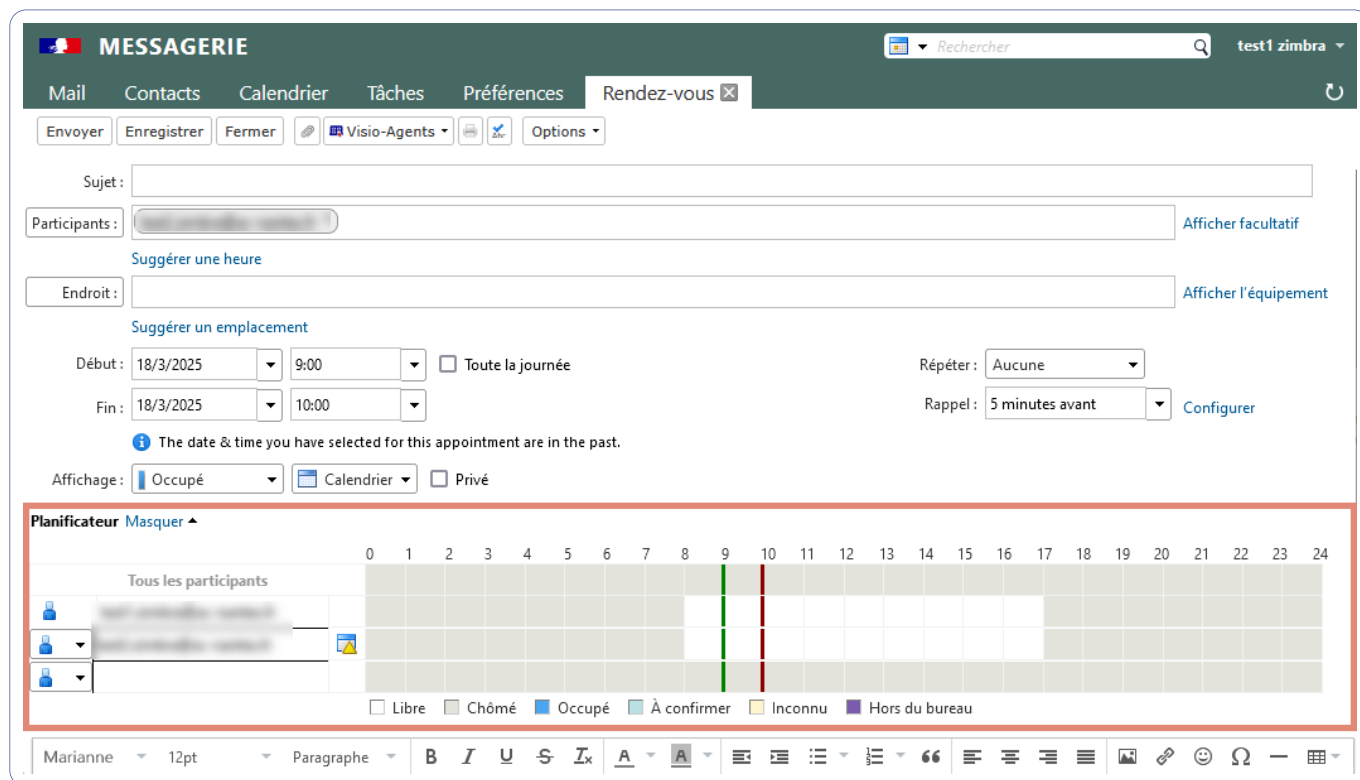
MESSAGERIE

Rechercher

test1 zimbra

Mail Contacts Calendrier Tâches Préférences Rendez-vous

Envoyer Enregistrer Fermer Visio-Agents Options

Sujet :

Participants : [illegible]

Afficher facultatif

Suggérer une heure

Endroit :

Afficher l'équipement

Suggérer un emplacement

Début : 18/3/2025 9:00 Toute la journée

Répéter : Aucune

Fin : 18/3/2025 10:00

Rappel : 5 minutes avant Configurer

The date & time you have selected for this appointment are in the past.

Affichage : Occupé Calendrier Privé

Planificateur Masquer

0 1 2 3 4 5 6 7 8 9 10 11 12 13 14 15 16 17 18 19 20 21 22 23 24

Tous les participants

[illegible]

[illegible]

Libre Chômé Occupé À confirmer Inconnu Hors du bureau

Marianne 12pt Paragraphe